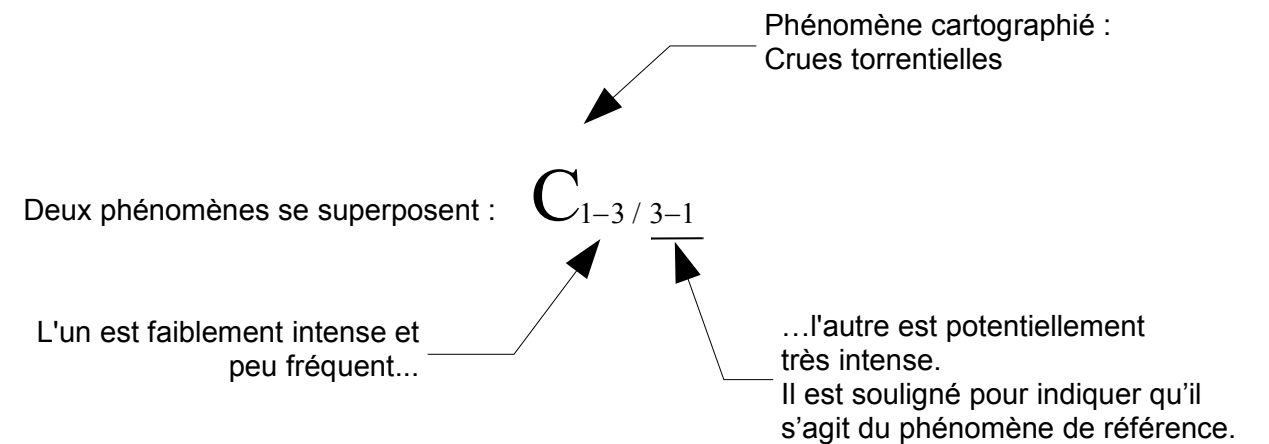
Phénomène cartographié :
Crues torrentielles

Deux phénomènes se superposent : $C_{1-3\,/\,\underline{3-1}}$

L'un est faiblement intense et peu fréquent...

…l'autre est potentiellement très intense.
Il est souligné pour indiquer qu'il s'agit du phénomène de référence.